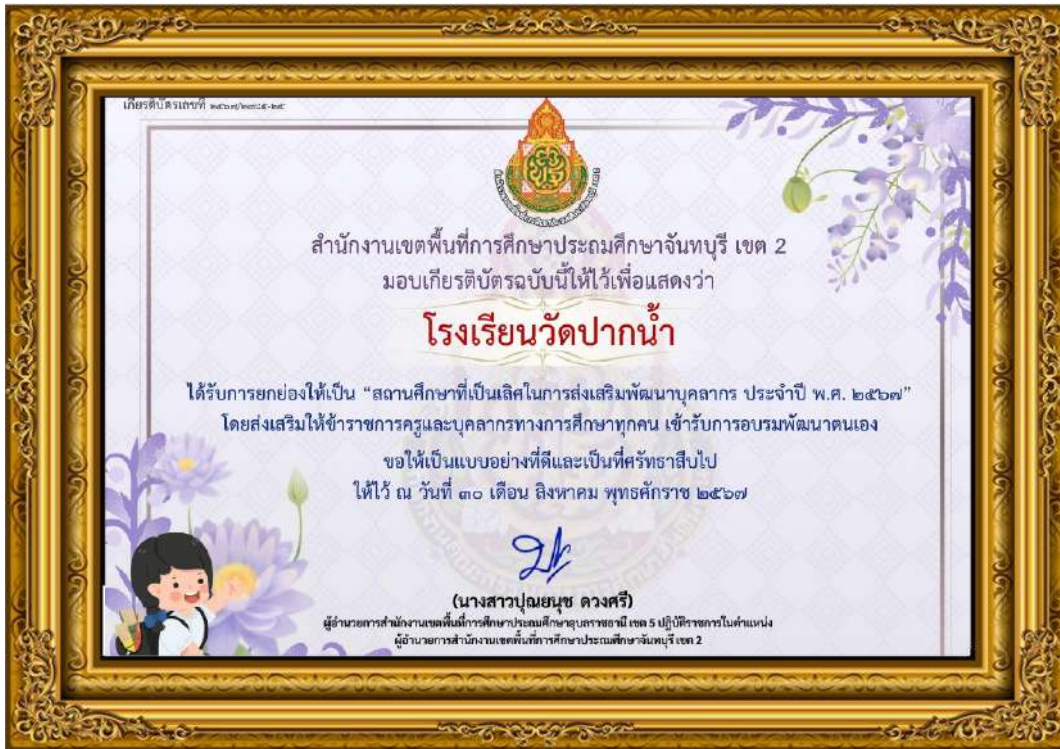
เกียรติบัตรเลขที่ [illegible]

สำนักงานเขตพื้นที่การศึกษาประถมศึกษาจันทบุรี เขต 2
มอบเกียรติบัตรฉบับนี้ให้ไว้เพื่อแสดงว่า

โรงเรียนวัดปากน้ำ

ได้รับการยกย่องให้เป็น "สถานศึกษาที่เป็นเลิศในการส่งเสริมพัฒนาบุคลากร ประจำปี พ.ศ. ๒๕๖๗"
โดยส่งเสริมให้ข้าราชการครูและบุคลากรทางการศึกษาทุกคน เข้ารับการอบรมพัฒนาตนเอง
ขอให้เป็นแบบอย่างที่ดีและเป็นที่ศรัทธาสืบไป
ให้ไว้ ณ วันที่ ๓๐ เดือน สิงหาคม พุทธศักราช ๒๕๖๗

(นางสาวปุณยนุช ดวงศรี)
ผู้อำนวยการสำนักงานเขตพื้นที่การศึกษาประถมศึกษาอุบลราชธานี เขต 5 ปฏิบัติราชการในตำแหน่ง
ผู้อำนวยการสำนักงานเขตพื้นที่การศึกษาประถมศึกษาจันทบุรี เขต 2